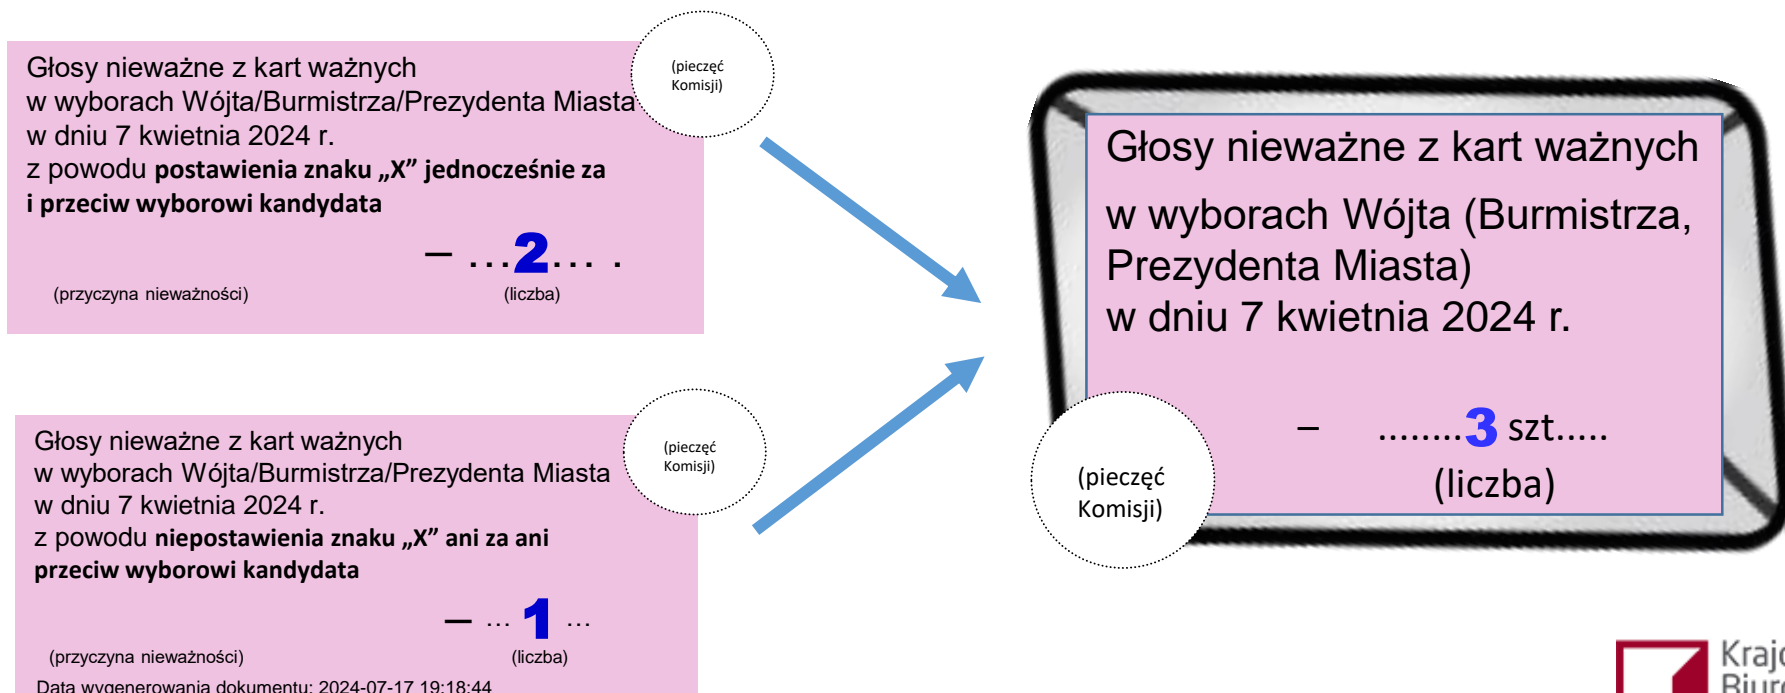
Głosy nieważne z kart ważnych
w wyborach Wójta/Burmistrza/Prezydenta Miasta
w dniu 7 kwietnia 2024 r.
z powodu **postawienia znaku „X" jednocześnie za i przeciw wyborowi kandydata**

– …2… .

(przyczyna nieważności) (liczba)

(pieczęć Komisji)

Głosy nieważne z kart ważnych
w wyborach Wójta/Burmistrza/Prezydenta Miasta
w dniu 7 kwietnia 2024 r.
z powodu **niepostawienia znaku „X" ani za ani przeciw wyborowi kandydata**

– … 1 …

(przyczyna nieważności) (liczba)

(pieczęć Komisji)

Data wygenerowania dokumentu: 2024-07-17 19:18:44

Głosy nieważne z kart ważnych
w wyborach Wójta (Burmistrza, Prezydenta Miasta)
w dniu 7 kwietnia 2024 r.

– ........3 szt.....
(liczba)

(pieczęć Komisji)

Krajo
Biuro